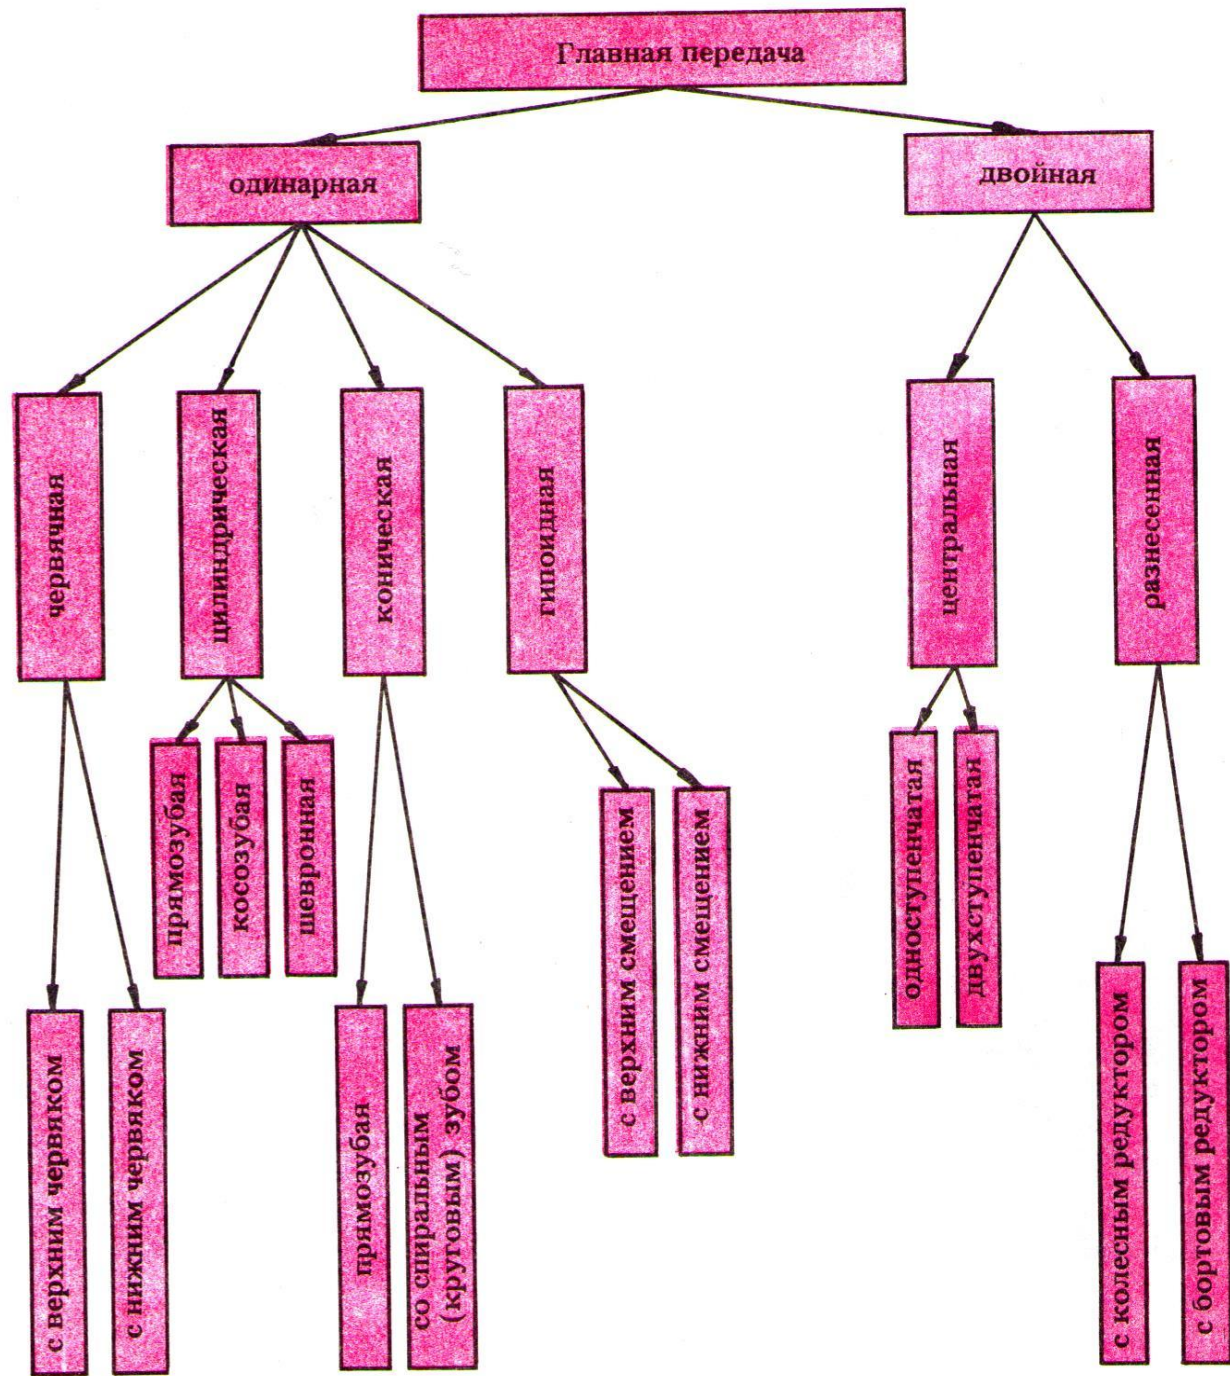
Главная передача

одинарная

двойная

червячная

цилиндрическая

коническая

гипоидная

центральная

разнесенная

прямозубая

косозубая

шевронная

с верхним смещением

с нижним смещением

одноступенчатая

двухступенчатая

с верхним червяком

с нижним червяком

прямозубая

со спиральным (круговым) зубом

с колесным редуктором

с бортовым редуктором